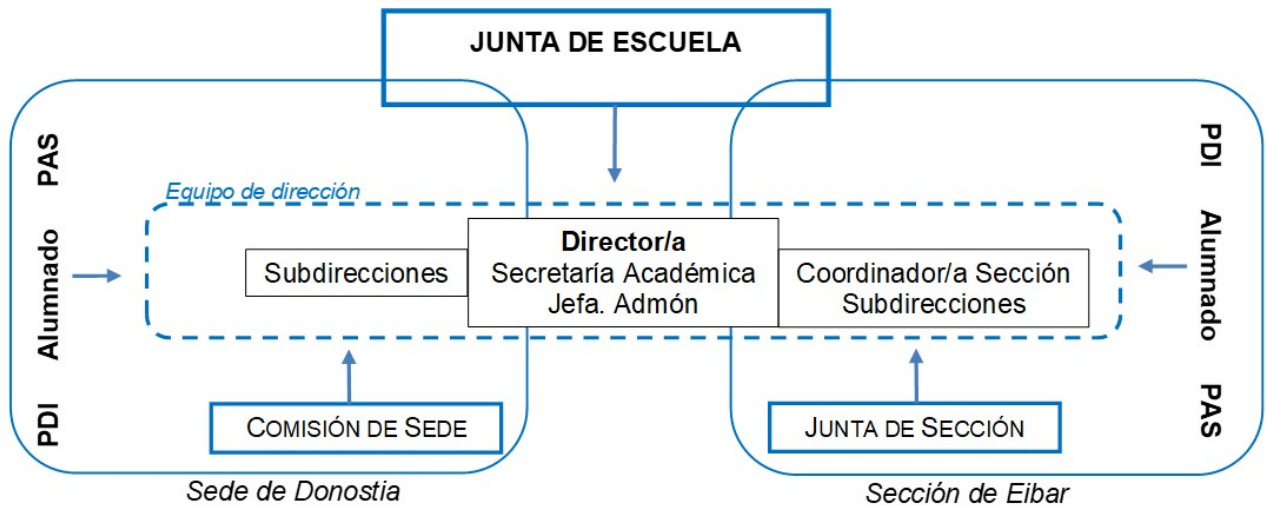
JUNTA DE ESCUELA

PAS
Alumnado
PDI

Equipo de dirección

Subdirecciones

Director/a
Secretaría Académica
Jefa. Admón

Coordinador/a Sección
Subdirecciones

PDI
Alumnado
PAS

COMISIÓN DE SEDE

JUNTA DE SECCIÓN

Sede de Donostia

Sección de Eibar